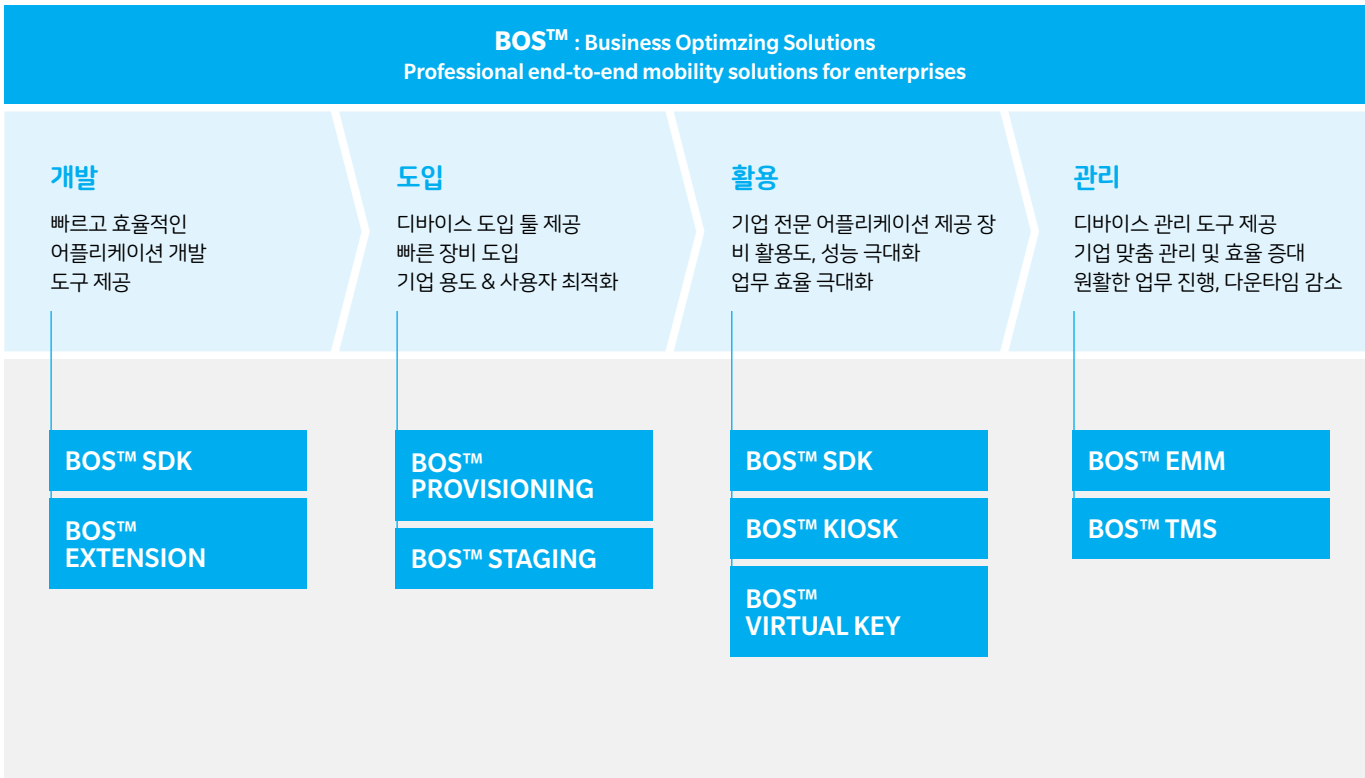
BOS™ : Business Optimzing Solutions
Professional end-to-end mobility solutions for enterprises

개발

빠르고 효율적인 어플리케이션 개발 도구 제공

BOS™ SDK

BOS™ EXTENSION

도입

디바이스 도입 툴 제공
빠른 장비 도입
기업 용도 & 사용자 최적화

BOS™ PROVISIONING

BOS™ STAGING

활용

기업 전문 어플리케이션 제공 장비 활용도, 성능 극대화
업무 효율 극대화

BOS™ SDK

BOS™ KIOSK

BOS™ VIRTUAL KEY

관리

디바이스 관리 도구 제공
기업 맞춤 관리 및 효율 증대
원활한 업무 진행, 다운타임 감소

BOS™ EMM

BOS™ TMS